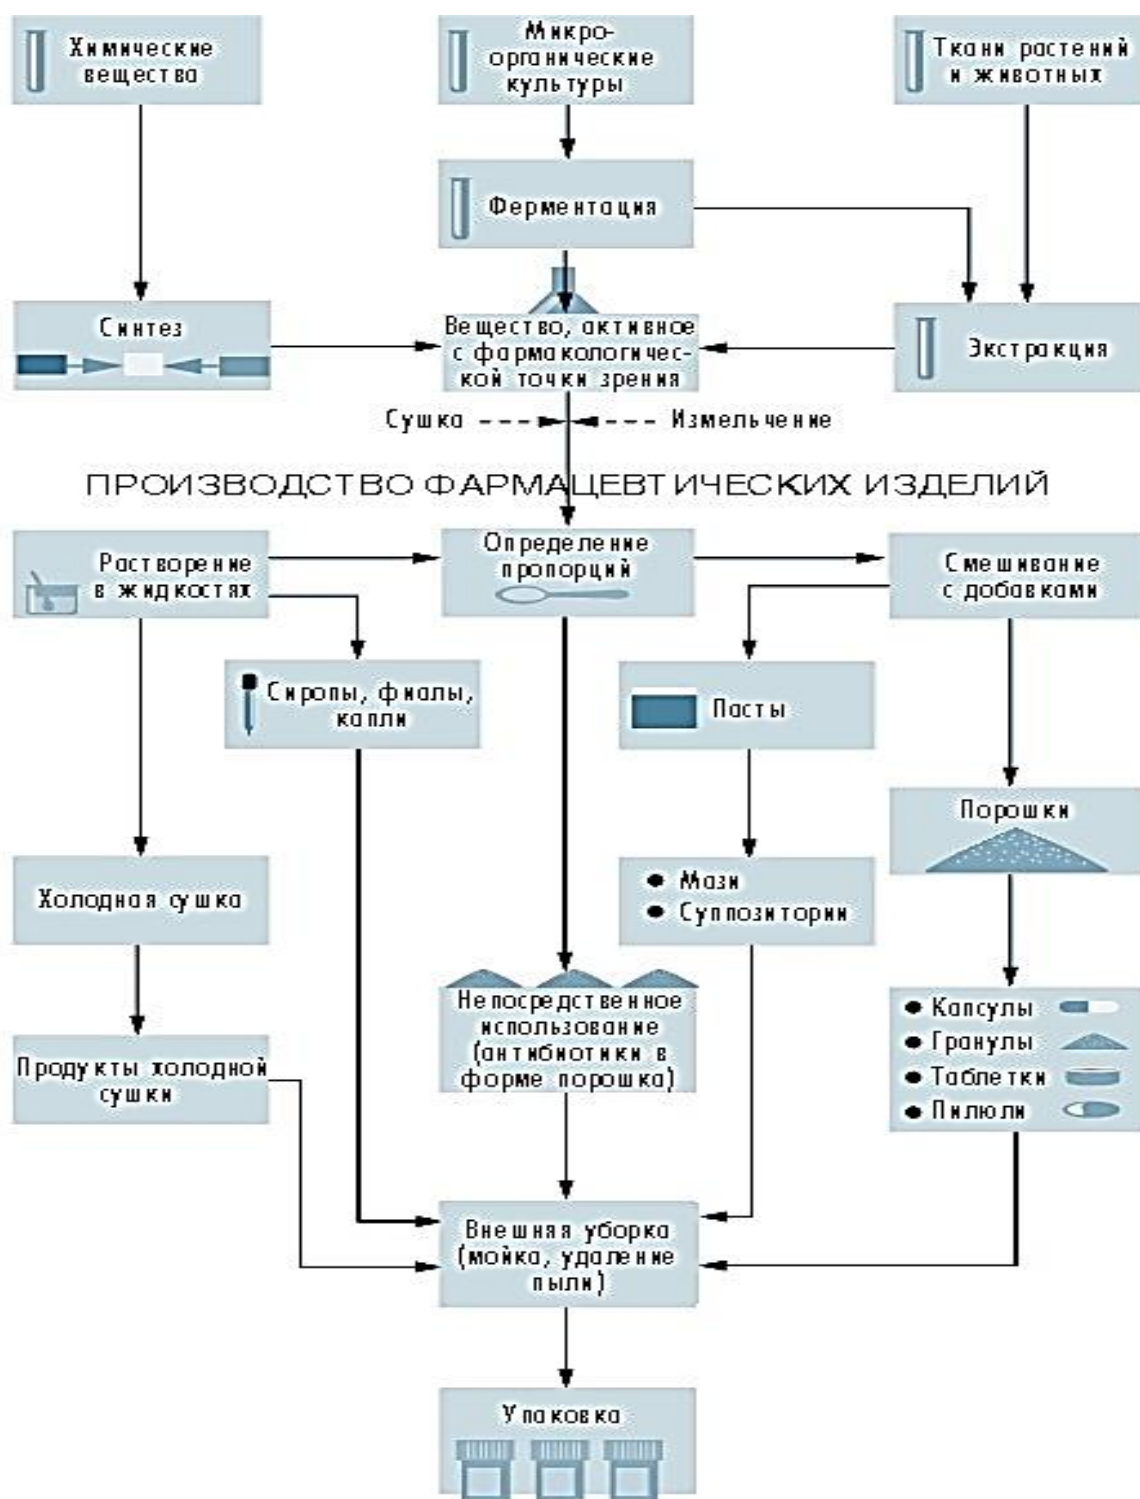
Химические вещества

Микроорганические культуры

Ткани растений и животных

Ферментация

Синтез

Вещество, активное с фармакологической точки зрения

Экстракция

Сушка

Измельчение

ПРОИЗВОДСТВО ФАРМАЦЕВТИЧЕСКИХ ИЗДЕЛИЙ

Растворение в жидкостях

Определение пропорций

Смешивание с добавками

Сиропы, фиалы, капли

Пасты

Порошки

Холодная сушка

• Мази
• Суппозитории

Непосредственное использование (антибиотики в форме порошка)

• Капсулы
• Гранулы
• Таблетки
• Пилюли

Продукты холодной сушки

Внешняя уборка (мойка, удаление пыли)

Упаковка